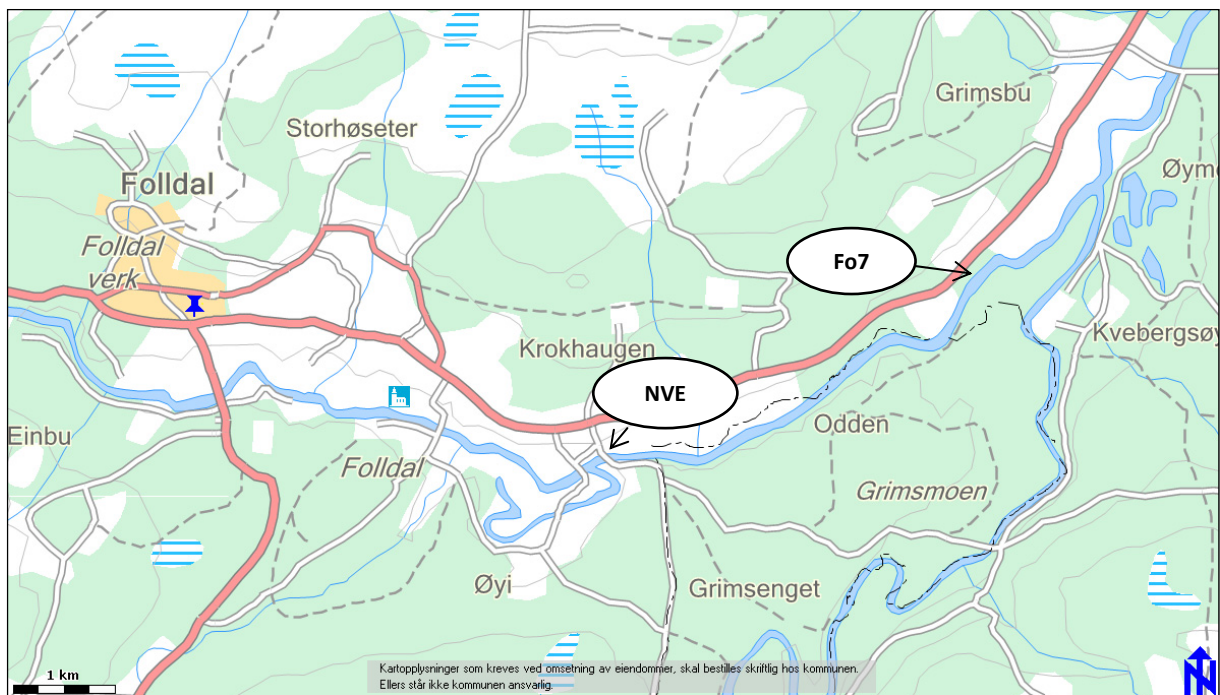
Grimsbu

Storhøseter

Folldal

Folldal verk

Øym

Fo7

Krokhaugen

Kvebergsøy

NVE

Einbu

Odden

Folldal

Grimsmoen

Øyi

Grimsenget

1 km

Kartopplysninger som kreves ved omsetning av eiendommer, skal bestilles skriftlig hos kommunen. Ellers står ikke kommunen ansvarlig.

N